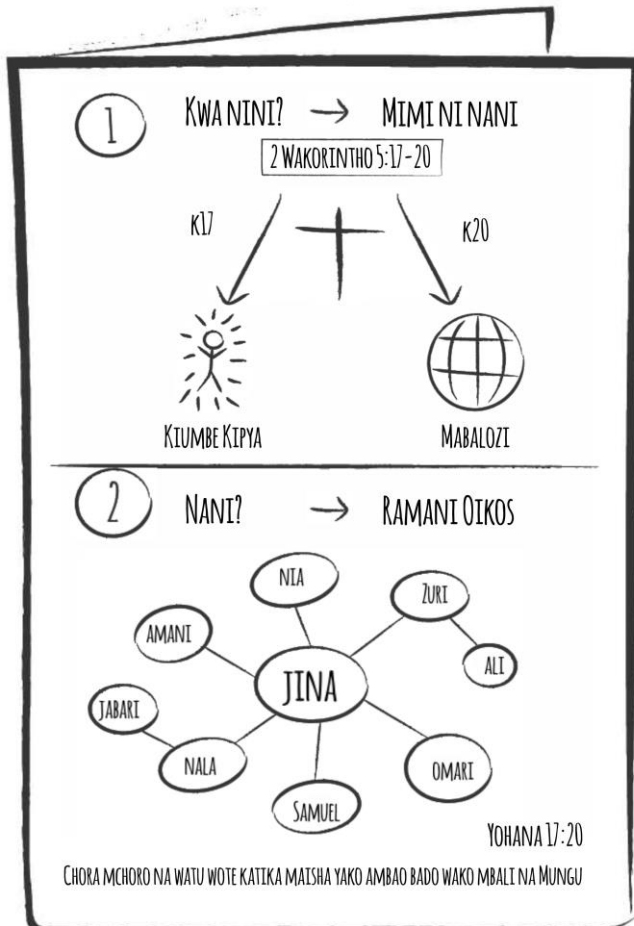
1 KWA NINI? → MIMI NI NANI

2 WAKORINTHO 5:17-20

K17

K20

KIUMBE KIPYA

MABALOZI

2 NANI? → RAMANI OIKOS

NIA

ZURI

AMANI

ALI

JINA

JABARI

NALA

OMARI

SAMUEL

YOHANA 17:20

CHORA MCHORO NA WATU WOTE KATIKA MAISHA YAKO AMBAO BADO WAKO MBALI NA MUNGU